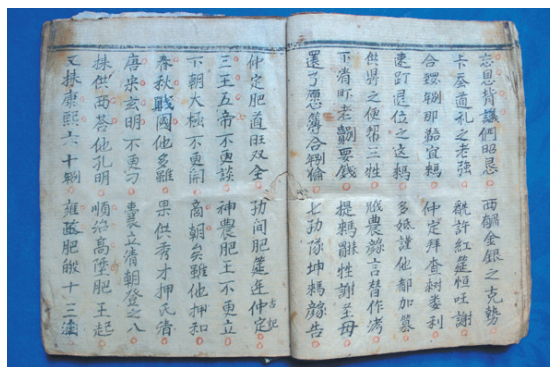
仲定肥道旺双全　劢閞肥𦋦逐仲定
三王五帝不更談　神農肥王不更立
不朝大極不更閞　高朝矣雖他押和
春秋戰國他多雖　果供秀才押氏猪
唐宋玄明不更刀　粵立猜朝癸之八
扶供西荅化孔明　哨於高陞肥王起
又扶康熙六十刜　離酷肥敝十三𣲷

忘恩背義們昭恳　西閞金銀之克勢
卞荅道礼之老强　兟許紅𦋦桓吐謝
合𦲷刜那𢙇宜耨　仲定拜貪耐豢利
速跙退位之这耨　多姝謹他都加叅
供界之傻帮三姓　賊農豨吉替作涛
下肴吓老剽要錢　提耨獣牲謝王母
還了惡箒合翔倫　乜劢啫坤耨豨告

吉記